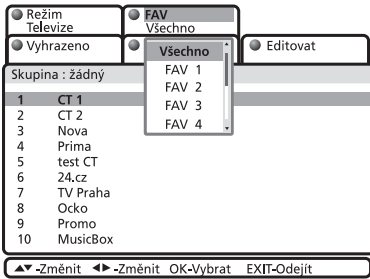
Režim
Televize

FAV
Všechno

Vyhrazeno

Všechno
FAV 1
FAV 2
FAV 3
FAV 4

Editovat

Skupina : žádný

| | |
|---|---|
| 1 | CT 1 |
| 2 | CT 2 |
| 3 | Nova |
| 4 | Prima |
| 5 | test CT |
| 6 | 24.cz |
| 7 | TV Praha |
| 8 | Ocko |
| 9 | Promo |
| 10 | MusicBox |

▲▼-Změnit ◀▶-Změnit OK-Vybrat EXIT-Odejít